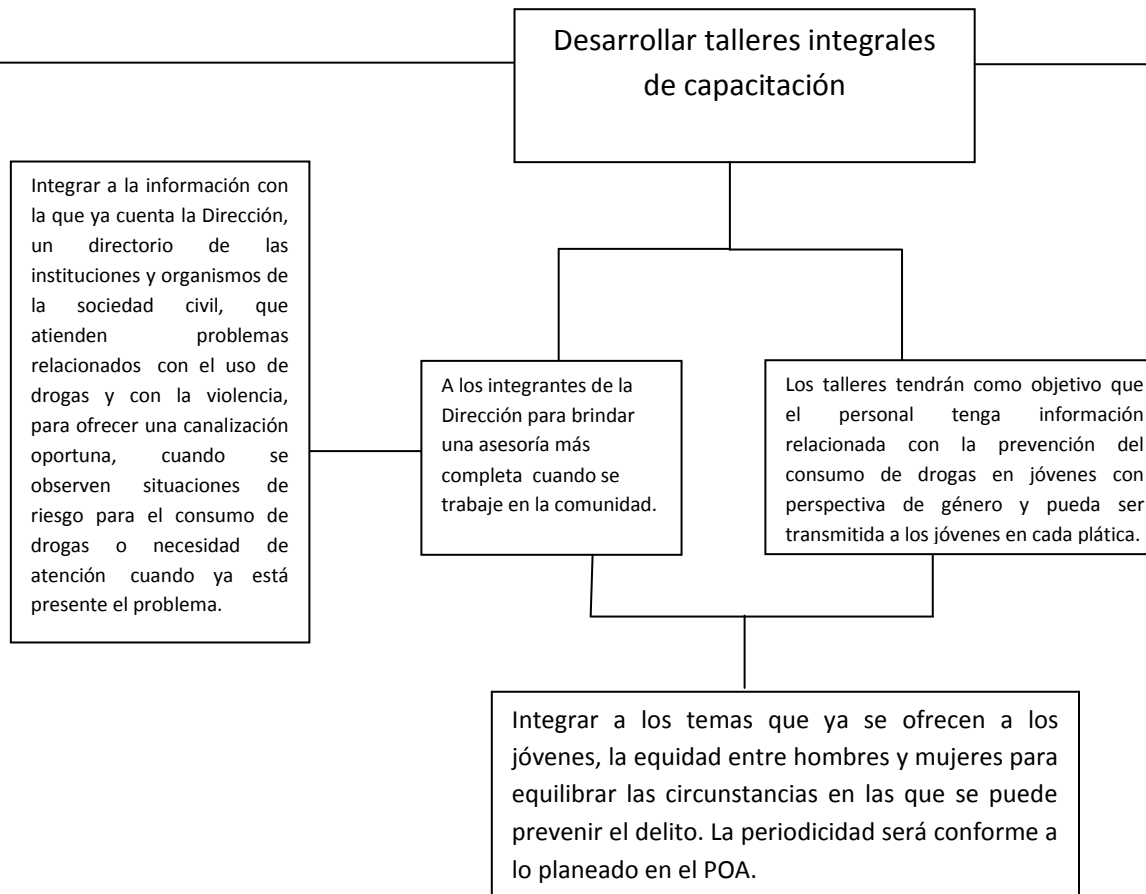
Desarrollar talleres integrales de capacitación

Integrar a la información con la que ya cuenta la Dirección, un directorio de las instituciones y organismos de la sociedad civil, que atienden problemas relacionados con el uso de drogas y con la violencia, para ofrecer una canalización oportuna, cuando se observen situaciones de riesgo para el consumo de drogas o necesidad de atención cuando ya está presente el problema.

A los integrantes de la Dirección para brindar una asesoría más completa cuando se trabaje en la comunidad.

Los talleres tendrán como objetivo que el personal tenga información relacionada con la prevención del consumo de drogas en jóvenes con perspectiva de género y pueda ser transmitida a los jóvenes en cada plática.

Integrar a los temas que ya se ofrecen a los jóvenes, la equidad entre hombres y mujeres para equilibrar las circunstancias en las que se puede prevenir el delito. La periodicidad será conforme a lo planeado en el POA.